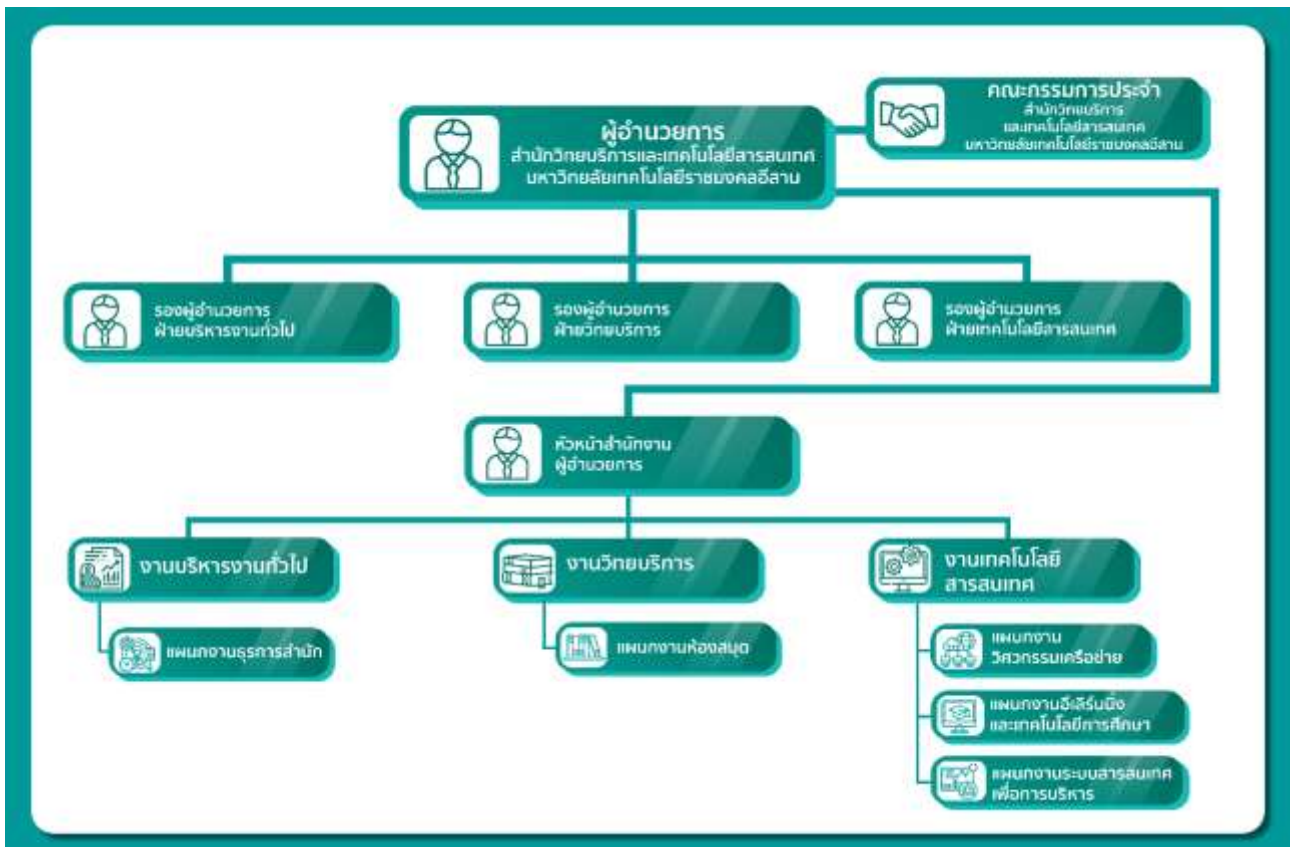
ผู้อำนวยการ
สำนักวิทยบริการและเทคโนโลยีสารสนเทศ
มหาวิทยาลัยเทคโนโลยีราชมงคลอีสาน

คณะกรรมการประจำ
สำนักวิทยบริการ
และเทคโนโลยีสารสนเทศ
มหาวิทยาลัยเทคโนโลยีราชมงคลอีสาน

รองผู้อำนวยการ
ฝ่ายบริหารงานทั่วไป

รองผู้อำนวยการ
ฝ่ายวิทยบริการ

รองผู้อำนวยการ
ฝ่ายเทคโนโลยีสารสนเทศ

หัวหน้าสำนักงาน
ผู้อำนวยการ

งานบริหารงานทั่วไป

แผนกงานธุรการสำนัก

งานวิทยบริการ

แผนกงานห้องสมุด

งานเทคโนโลยี
สารสนเทศ

แผนกงาน
วิศวกรรมเครือข่าย

แผนกงานอีเลิร์นนิ่ง
และเทคโนโลยีการศึกษา

แผนกงานระบบสารสนเทศ
เพื่อการบริหาร